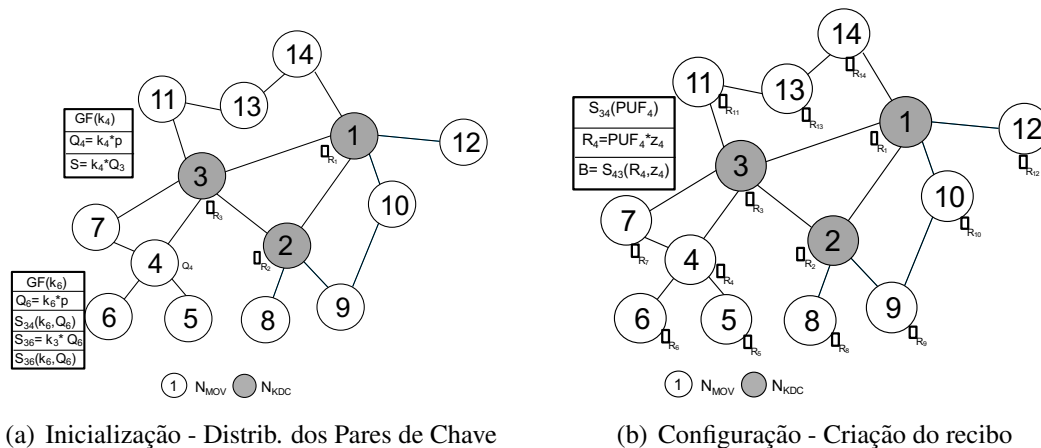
14
11
13
1
12
$GF(k_4)$
$Q_4= k_4*p$
$S= k_4*Q_3$
$R_1$
3
$R_3$
10
7
2
4
$Q_4$
$R_2$
$GF(k_6)$
$Q_6= k_6*p$
$S_{34}(k_6,Q_6)$
$S_{36}= k_3* Q_6$
$S_{36}(k_6,Q_6)$
6
5
8
9
1 $N_{MOV}$ $N_{KDC}$

(a) Inicialização - Distrib. dos Pares de Chave

14
$R_{14}$
11
13
$R_{11}$
$R_{13}$
$S_{34}(PUF_4)$
$R_4=PUF_4*z_4$
$B= S_{43}(R_4,z_4)$
1
12
$R_1$
$R_{12}$
3
$R_3$
10
$R_{10}$
7
$R_7$
4
$R_4$
2
$R_2$
6
$R_6$
5
$R_5$
8
$R_8$
9
$R_9$
1 $N_{MOV}$ $N_{KDC}$

(b) Configuração - Criação do recibo